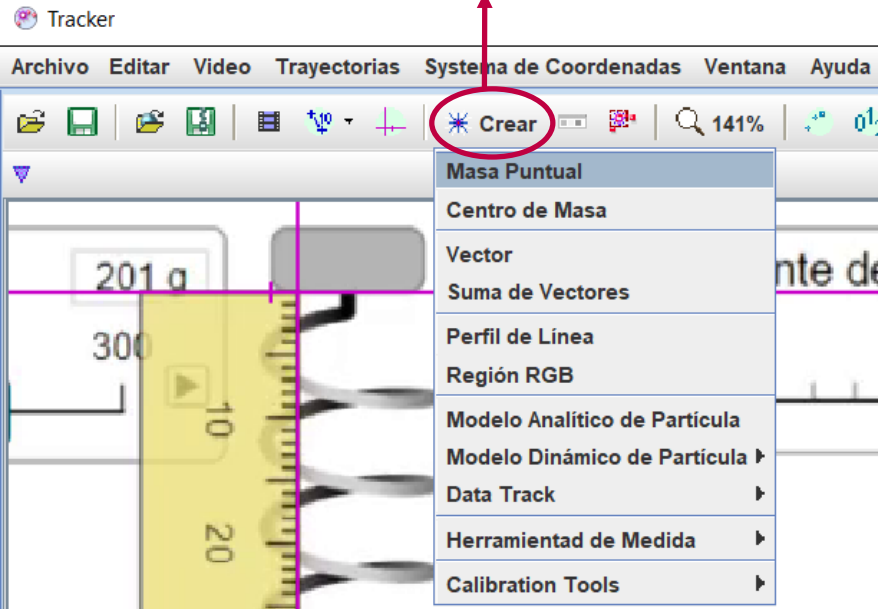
Tracker

Archivo Editar Video Trayectorias Systema de Coordenadas Ventana Ayuda

Crear 141%

Masa Puntual
Centro de Masa
Vector
Suma de Vectores
Perfil de Línea
Región RGB
Modelo Analítico de Partícula
Modelo Dinámico de Partícula
Data Track
Herramientad de Medida
Calibration Tools

201 g
300
10
20
nte de